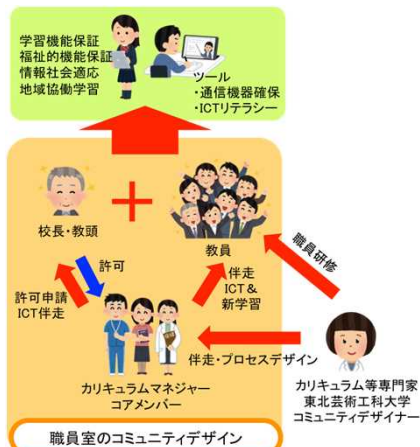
学習機能保証
福祉的機能保証
情報社会適応
地域協働学習

ツール
・通信機器確保
・ICTリテラシー

校長・教頭

教員

職員研修

許可

許可申請
ICT伴走

伴走
ICT＆
新学習

伴走・プロセスデザイン

カリキュラムマネジャー
コアメンバー

カリキュラム等専門家
東北芸術工科大学
コミュニティデザイナー

職員室のコミュニティデザイン